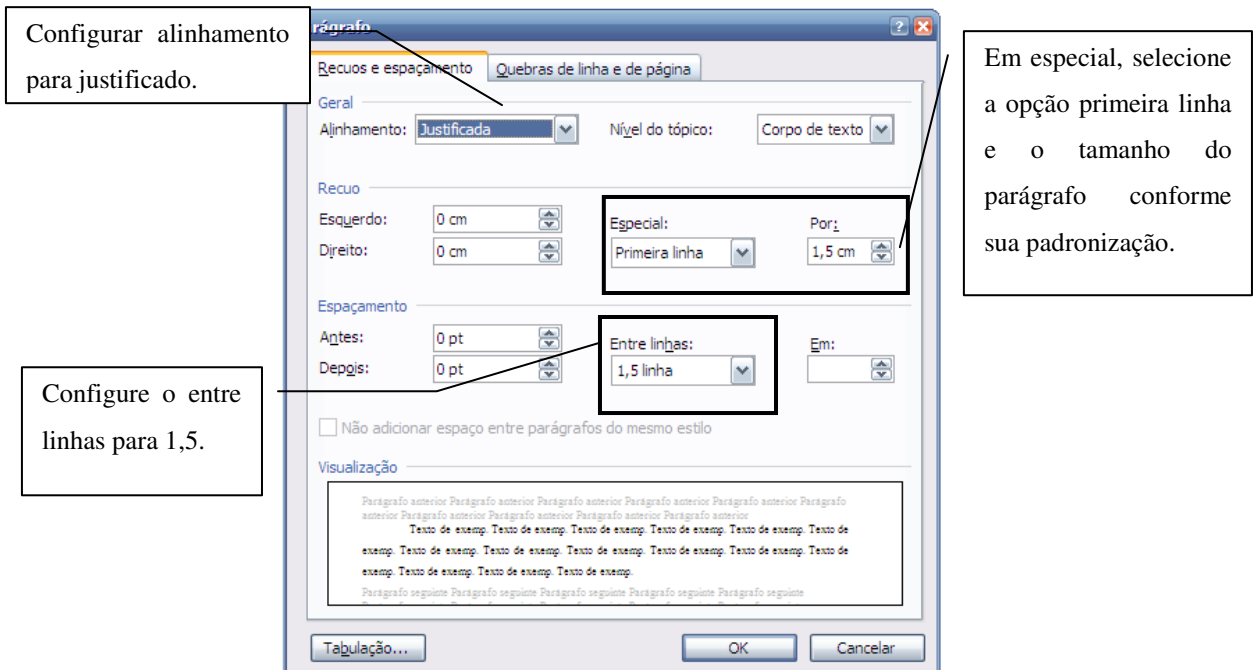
Configurar alinhamento para justificado.

rágrafo

Recuos e espaçamento | Quebras de linha e de página

Geral

Alinhamento: Justificada

Nível do tópico: Corpo de texto

Recuo

Esquerdo: 0 cm

Direito: 0 cm

Especial:

Primeira linha

Por:

1,5 cm

Em especial, selecione a opção primeira linha e o tamanho do parágrafo conforme sua padronização.

Espaçamento

Antes: 0 pt

Depois: 0 pt

Entre linhas:

1,5 linha

Em:

Configure o entre linhas para 1,5.

Não adicionar espaço entre parágrafos do mesmo estilo

Visualização

Parágrafo anterior Parágrafo anterior Parágrafo anterior Parágrafo anterior Parágrafo anterior Parágrafo anterior Parágrafo anterior Parágrafo anterior Parágrafo anterior

Texto de exemp. Texto de exemp. Texto de exemp. Texto de exemp. Texto de exemp. Texto de exemp. Texto de exemp. Texto de exemp. Texto de exemp. Texto de exemp. Texto de exemp. Texto de exemp. Texto de exemp. Texto de exemp. Texto de exemp. Texto de exemp.

Parágrafo seguinte Parágrafo seguinte Parágrafo seguinte Parágrafo seguinte Parágrafo seguinte

Tabulação...

OK

Cancelar